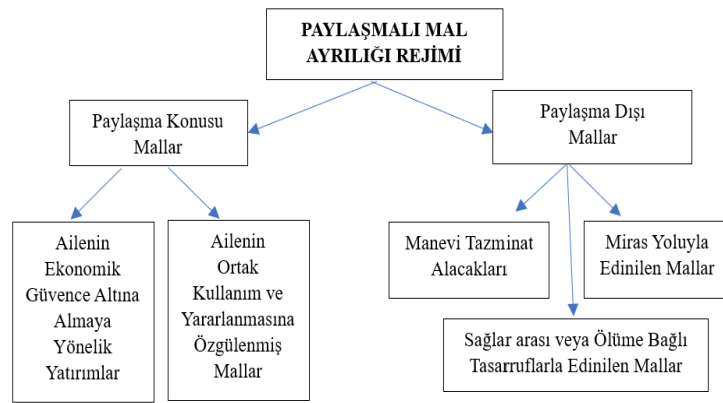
PAYLAŞMALI MAL AYRILIĞI REJİMİ

Paylaşma Konusu Mallar

Paylaşma Dışı Mallar

Ailenin Ekonomik Güvence Altına Almaya Yönelik Yatırımlar

Ailenin Ortak Kullanım ve Yararlanmasına Özgülenmiş Mallar

Manevi Tazminat Alacakları

Miras Yoluyla Edinilen Mallar

Sağlar arası veya Ölüme Bağlı Tasarruflarla Edinilen Mallar